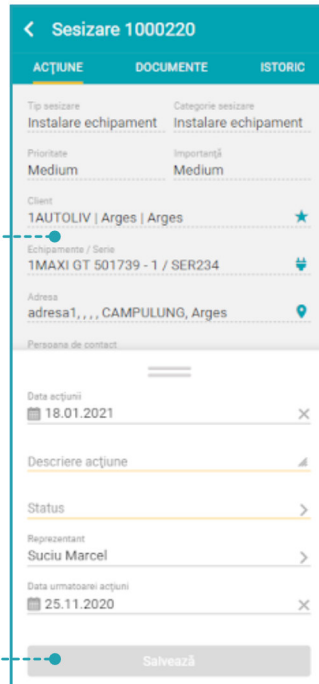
Sesizare 1000220

ACȚIUNE
DOCUMENTE
ISTORIC

Tip sesizare
Instalare echipament

Categorie sesizare
Instalare echipament

Prioritate
Medium

Importanță
Medium

Client
1AUTOLIV | Arges | Arges

Echipamente / Serie
1MAXI GT 501739 - 1 / SER234

Adresa
adresa1, , , , CAMPULUNG, Arges

Persoana de contact

Data acțiunii
18.01.2021

Descriere acțiune

Status

Reprezentant
Suciu Marcel

Data urmatoarei acțiuni
25.11.2020

Salvează